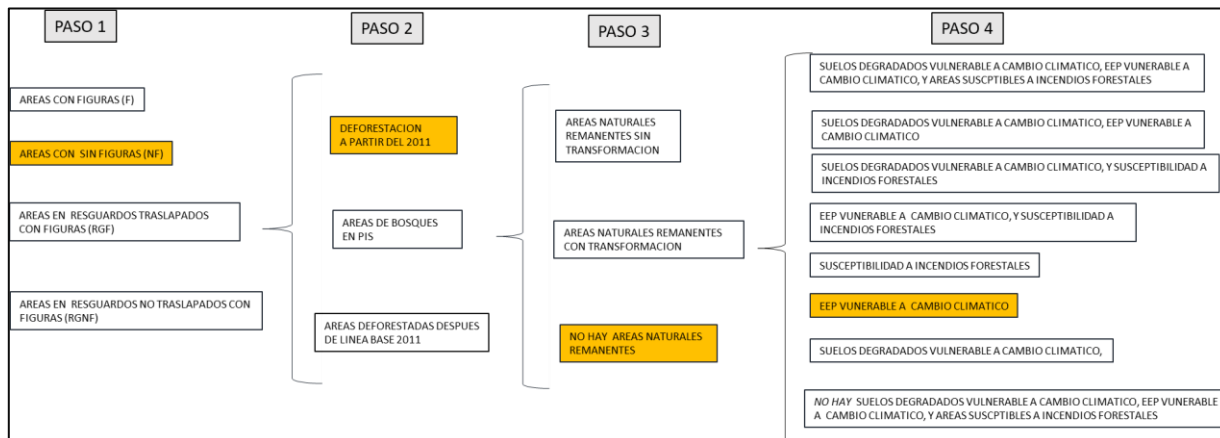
PASO 1

AREAS CON FIGURAS (F)

AREAS CON SIN FIGURAS (NF)

AREAS EN RESGUARDOS TRASLAPADOS CON FIGURAS (RGF)

AREAS EN RESGUARDOS NO TRASLAPADOS CON FIGURAS (RGNF)

PASO 2

DEFORESTACION A PARTIR DEL 2011

AREAS DE BOSQUES EN PIS

AREAS DEFORESTADAS DESPUES DE LINEA BASE 2011

PASO 3

AREAS NATURALES REMANENTES SIN TRANSFORMACION

AREAS NATURALES REMANENTES CON TRANSFORMACION

NO HAY AREAS NATURALES REMANENTES

PASO 4

SUELOS DEGRADADOS VULNERABLE A CAMBIO CLIMATICO, EEP VUNERABLE A CAMBIO CLIMATICO, Y AREAS SUSCPTIBLES A INCENDIOS FORESTALES

SUELOS DEGRADADOS VULNERABLE A CAMBIO CLIMATICO, EEP VUNERABLE A CAMBIO CLIMATICO

SUELOS DEGRADADOS VULNERABLE A CAMBIO CLIMATICO, Y SUSCEPTIBILIDAD A INCENDIOS FORESTALES

EEP VUNERABLE A CAMBIO CLIMATICO, Y SUSCEPTIBILIDAD A INCENDIOS FORESTALES

SUSCEPTIBILIDAD A INCENDIOS FORESTALES

EEP VUNERABLE A CAMBIO CLIMATICO

SUELOS DEGRADADOS VULNERABLE A CAMBIO CLIMATICO,

NO HAY SUELOS DEGRADADOS VULNERABLE A CAMBIO CLIMATICO, EEP VUNERABLE A CAMBIO CLIMATICO, Y AREAS SUSCPTIBLES A INCENDIOS FORESTALES